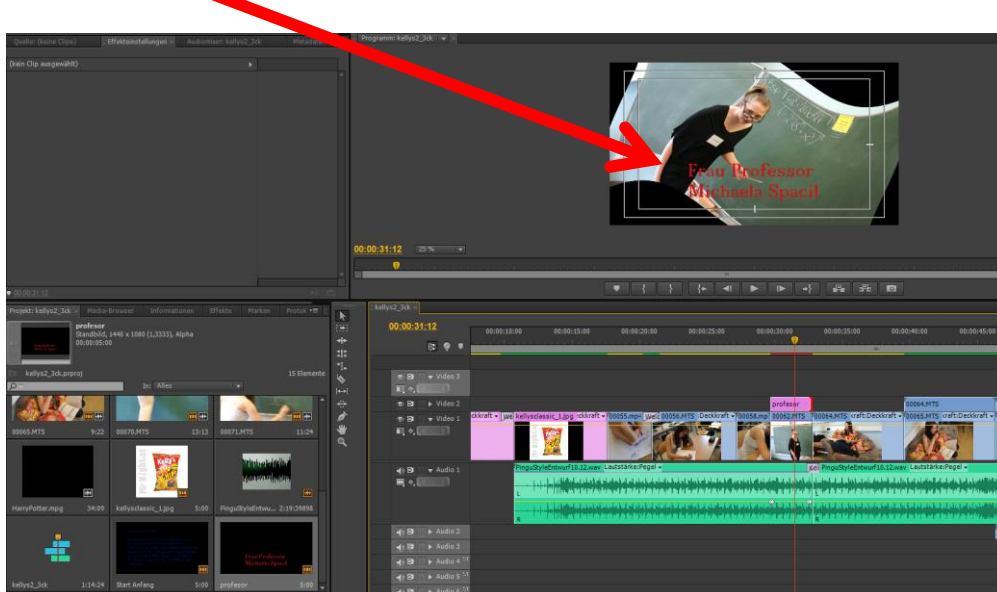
Quelle: (keine Clips) Effekteinstellungen × Audiomixer: kellys2_3ck Metadaten

(kein Clip ausgewählt)

00:00:31:12

Programm: kellys2_3ck

Frau Professor
Michaela Spacil

00:00:31:12 25 %

Projekt: kellys2_3ck × Media-Browser Informationen Effekte Marken Protok

professor
Standbild, 1440 x 1080 (1,3333), Alpha
00:00:05:00

kellys2_3ck.prproj 15 Elemente

In: Alles

00065.MTS 9:22
00070.MTS 13:13
00071.MTS 11:24
HarryPotter.mpg 34:09
kellysclassic_1.jpg 5:00
PinguStyleEntwu... 2:19:39898
kellys2_3ck 1:14:24
Start Anfang 5:00
professor 5:00

kellys2_3ck ×

00:00:31:12

00:00:10:00 00:00:15:00 00:00:20:00 00:00:25:00 00:00:30:00 00:00:35:00 00:00:40:00 00:00:45:00

Video 3
Video 2
Video 1
Audio 1
Audio 2
Audio 3
Audio 4
Audio 5

professor
00064.MTS
ckkraft kellysclassic_1.jpg ckkraft 00055.mp Wei 00056.MTS Deckkraft 00058.mp 00062.MTS 00064.MTS craft:Deckkraft 00065.MTS raft:Deckkraft

PinguStyleEntwurf18.12.wav Lautstärke:Pegel
PinguStyleEntwurf18.12.wav Lautstärke:Pegel